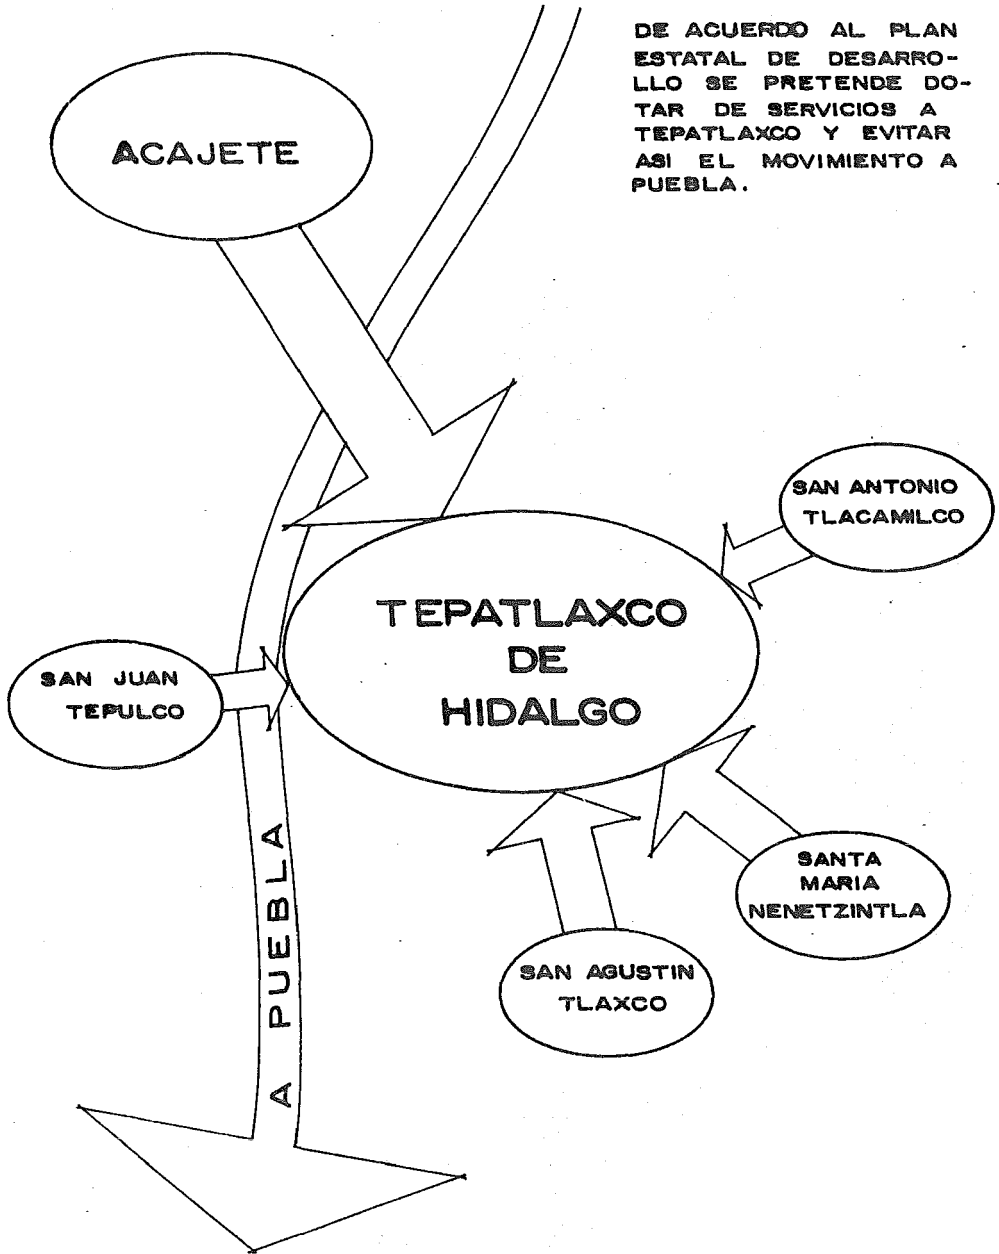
DE ACUERDO AL PLAN ESTATAL DE DESARROLLO SE PRETENDE DOTAR DE SERVICIOS A TEPATLAXCO Y EVITAR ASI EL MOVIMIENTO A PUEBLA.

ACAJETE

SAN ANTONIO TLACAMILCO

TEPATLAXCO DE HIDALGO

SAN JUAN TEPULCO

SANTA MARIA NENETZINTLA

SAN AGUSTIN TLAXCO

A PUEBLA